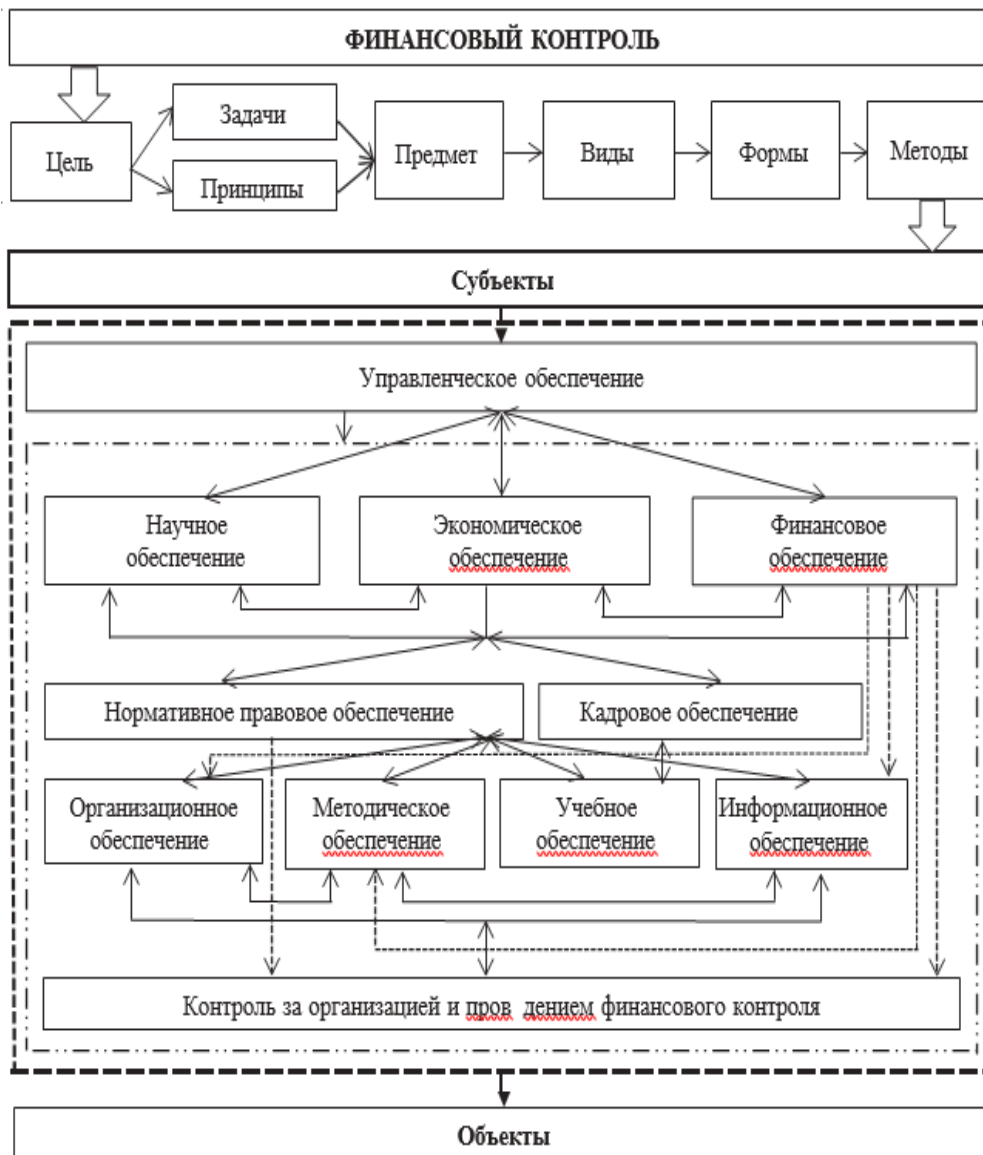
ФИНАНСОВЫЙ КОНТРОЛЬ

Цель

Задачи

Принципы

Предмет

Виды

Формы

Методы

Субъекты

Управленческое обеспечение

Научное обеспечение

Экономическое обеспечение

Финансовое обеспечение

Нормативное правовое обеспечение

Кадровое обеспечение

Организационное обеспечение

Методическое обеспечение

Учебное обеспечение

Информационное обеспечение

Контроль за организацией и пров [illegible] дением финансового контроля

Объекты